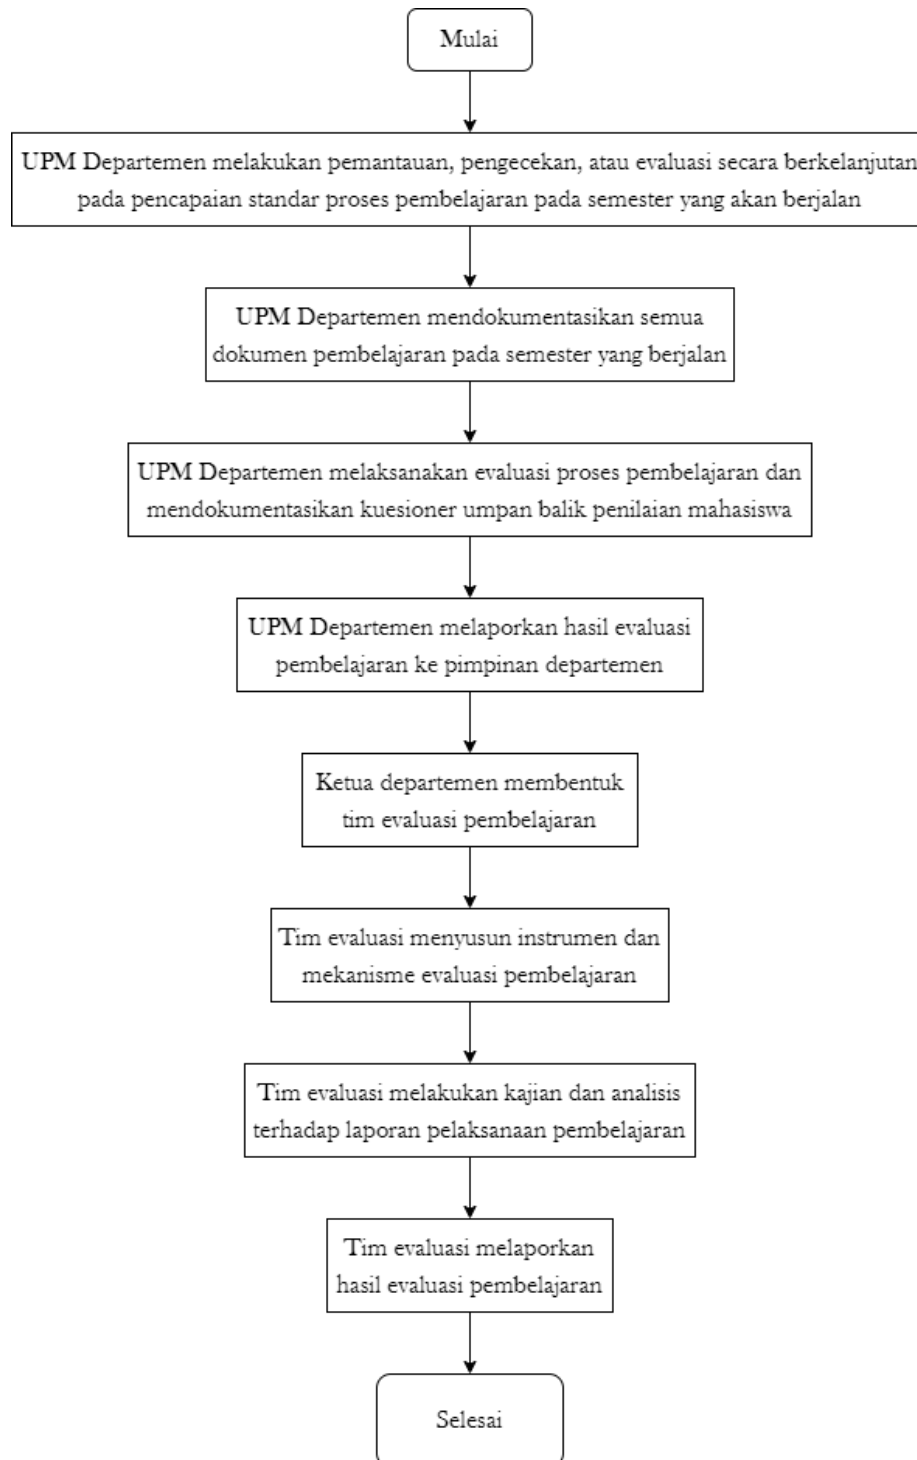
Mulai

UPM Departemen melakukan pemantauan, pengecekan, atau evaluasi secara berkelanjutan pada pencapaian standar proses pembelajaran pada semester yang akan berjalan

UPM Departemen mendokumentasikan semua dokumen pembelajaran pada semester yang berjalan

UPM Departemen melaksanakan evaluasi proses pembelajaran dan mendokumentasikan kuesioner umpan balik penilaian mahasiswa

UPM Departemen melaporkan hasil evaluasi pembelajaran ke pimpinan departemen

Ketua departemen membentuk tim evaluasi pembelajaran

Tim evaluasi menyusun instrumen dan mekanisme evaluasi pembelajaran

Tim evaluasi melakukan kajian dan analisis terhadap laporan pelaksanaan pembelajaran

Tim evaluasi melaporkan hasil evaluasi pembelajaran

Selesai